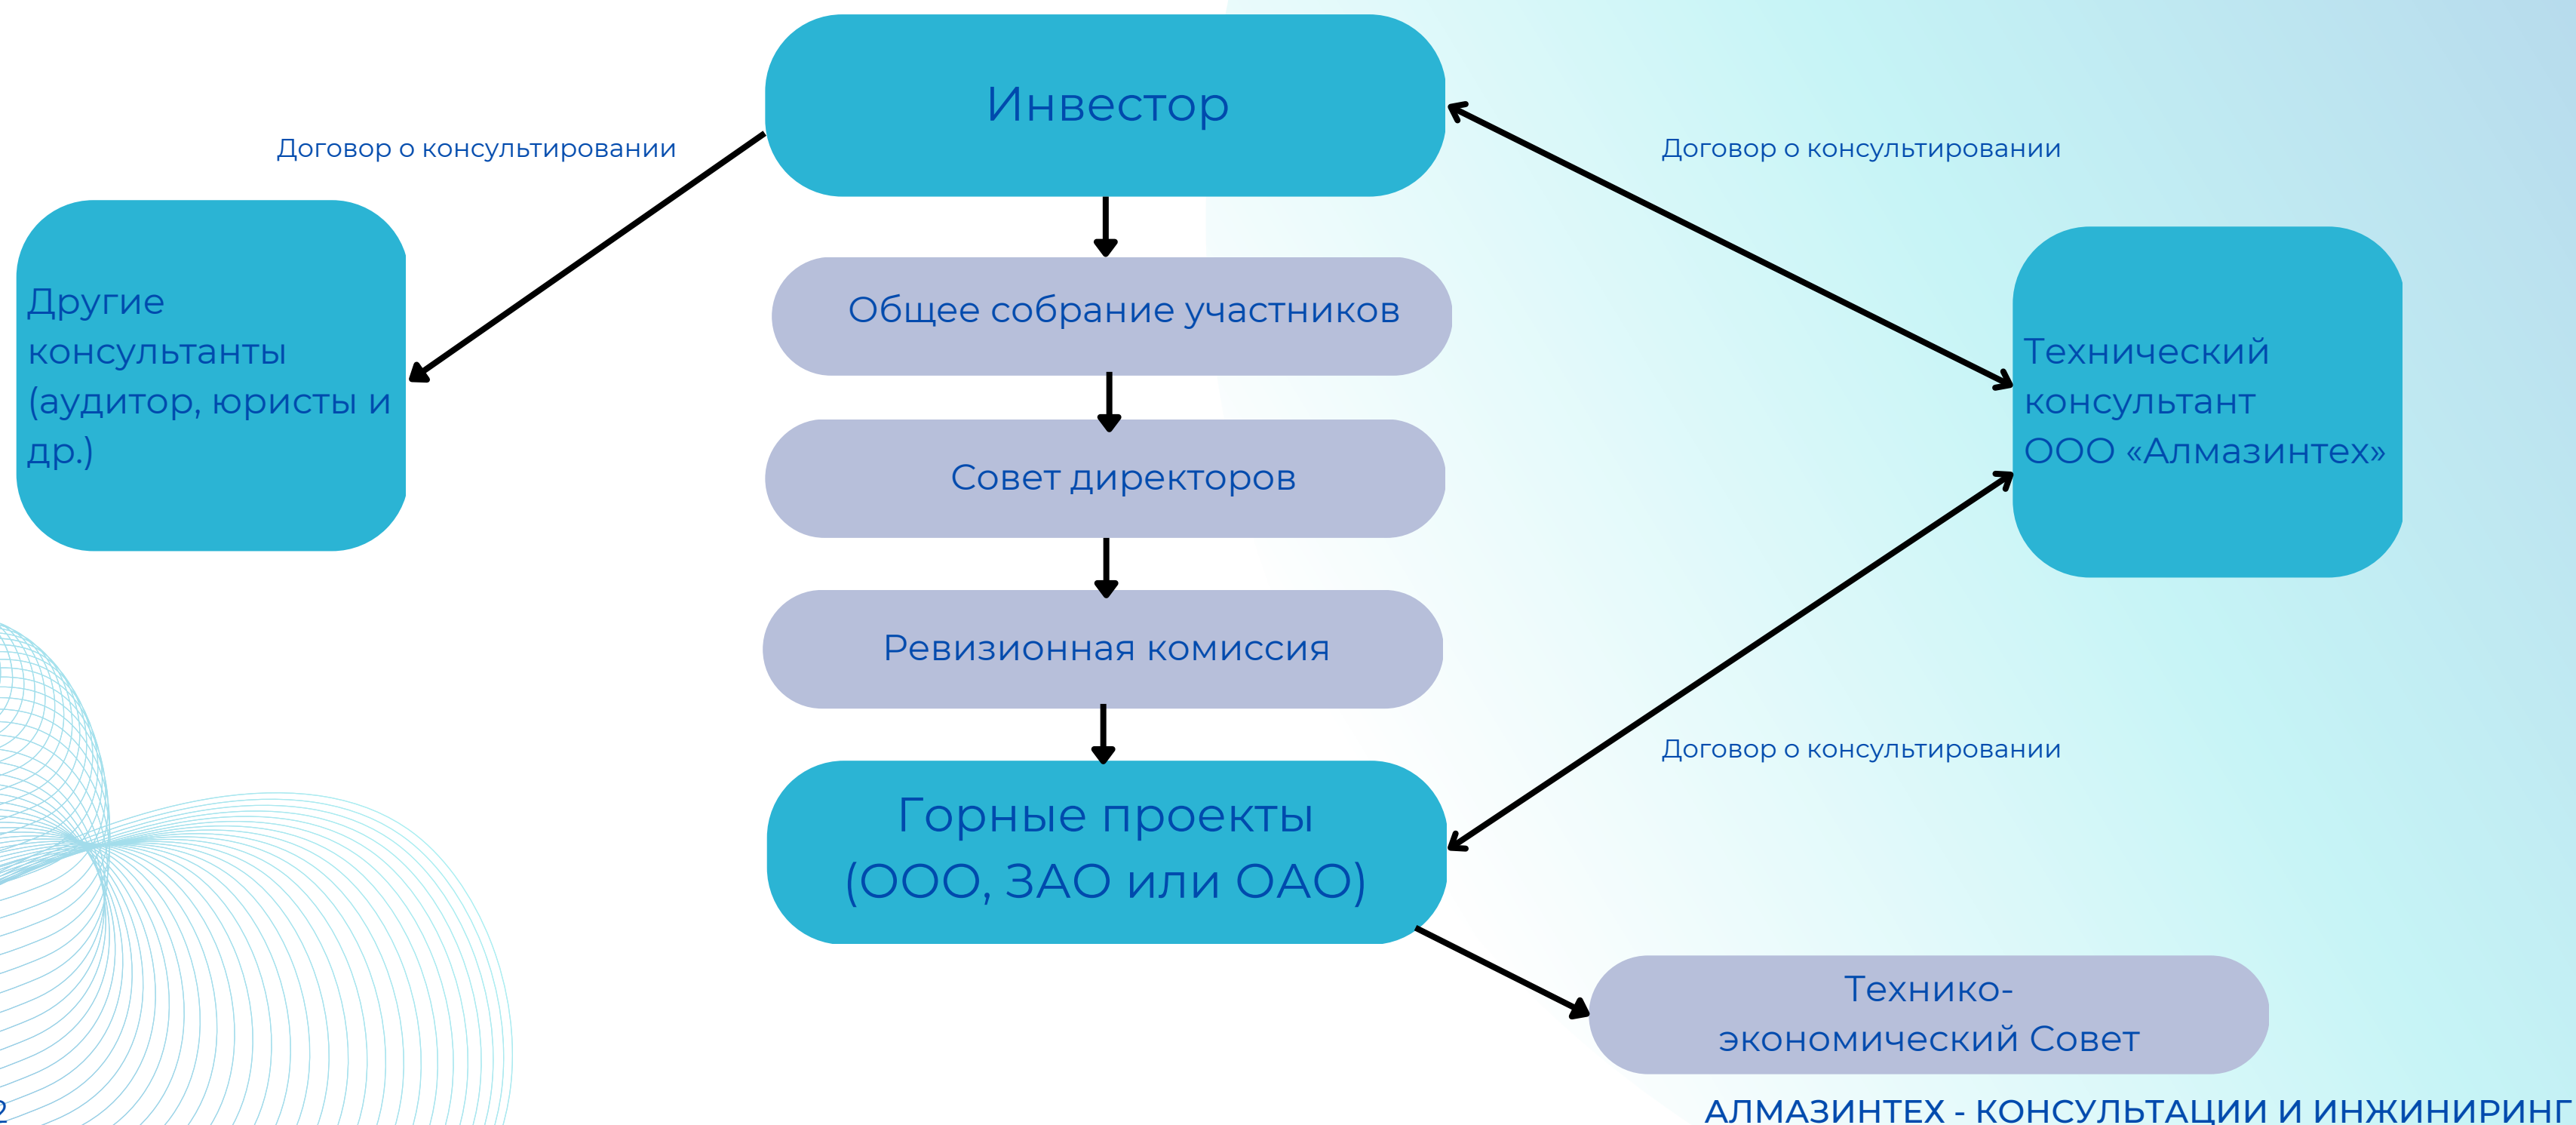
Инвестор

Договор о консультировании

Договор о консультировании

Другие консультанты (аудитор, юристы и др.)

Общее собрание участников

Совет директоров

Ревизионная комиссия

Технический консультант ООО «Алмазинтех»

Договор о консультировании

Горные проекты (ООО, ЗАО или ОАО)

Технико-экономический Совет

2

АЛМАЗИНТЕХ - КОНСУЛЬТАЦИИ И ИНЖИНИРИНГ